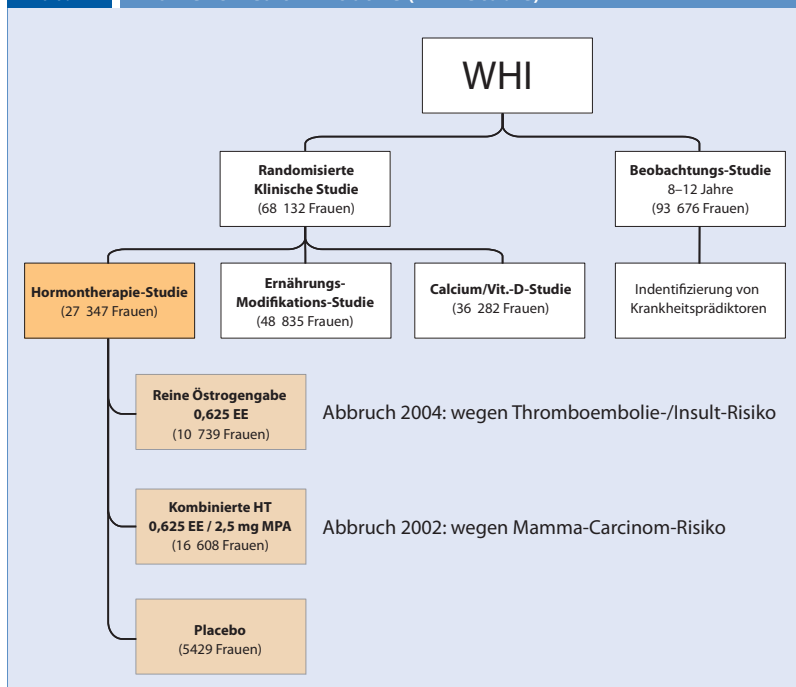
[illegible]

WHI

Randomisierte Klinische Studie (68 132 Frauen)

Beobachtungs-Studie 8–12 Jahre (93 676 Frauen)

Hormontherapie-Studie (27 347 Frauen)

Ernährungs-Modifikations-Studie (48 835 Frauen)

Calcium/Vit.-D-Studie (36 282 Frauen)

Indentifizierung von Krankheitsprädiktoren

Reine Östrogengabe 0,625 EE (10 739 Frauen)

Abbruch 2004: wegen Thromboembolie-/Insult-Risiko

Kombinierte HT 0,625 EE / 2,5 mg MPA (16 608 Frauen)

Abbruch 2002: wegen Mamma-Carcinom-Risiko

Placebo (5429 Frauen)